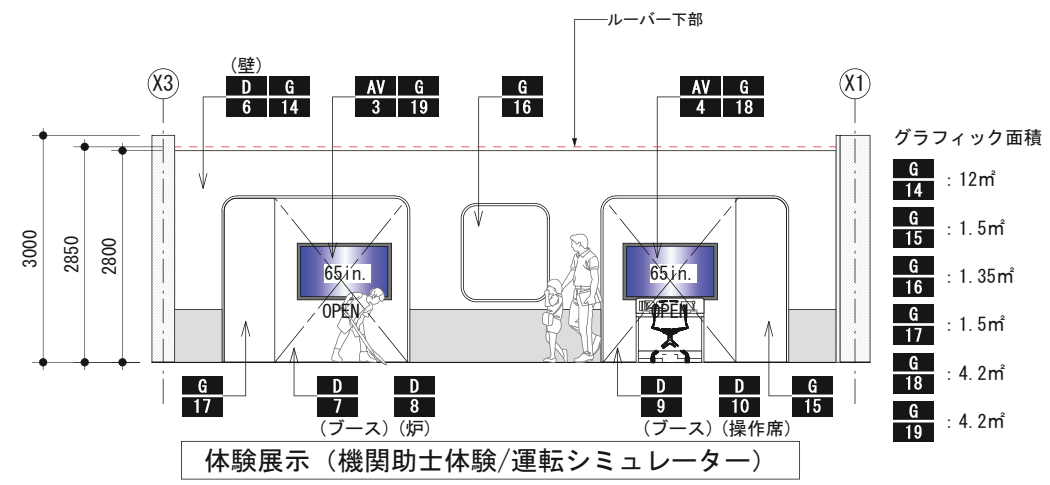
ルーバー下部

(壁)
D 6
G 14

AV 3
G 19

G 16

AV 4
G 18

X3

X1

3000
2850
2800

65in.
OPEN

65in.
OPEN

G 17
D 7
D 8
(ブース)(炉)

D 9
D 10
G 15
(ブース)(操作席)

グラフィック面積
G 14 : 12m²
G 15 : 1.5m²
G 16 : 1.35m²
G 17 : 1.5m²
G 18 : 4.2m²
G 19 : 4.2m²

体験展示（機関助士体験/運転シミュレーター）